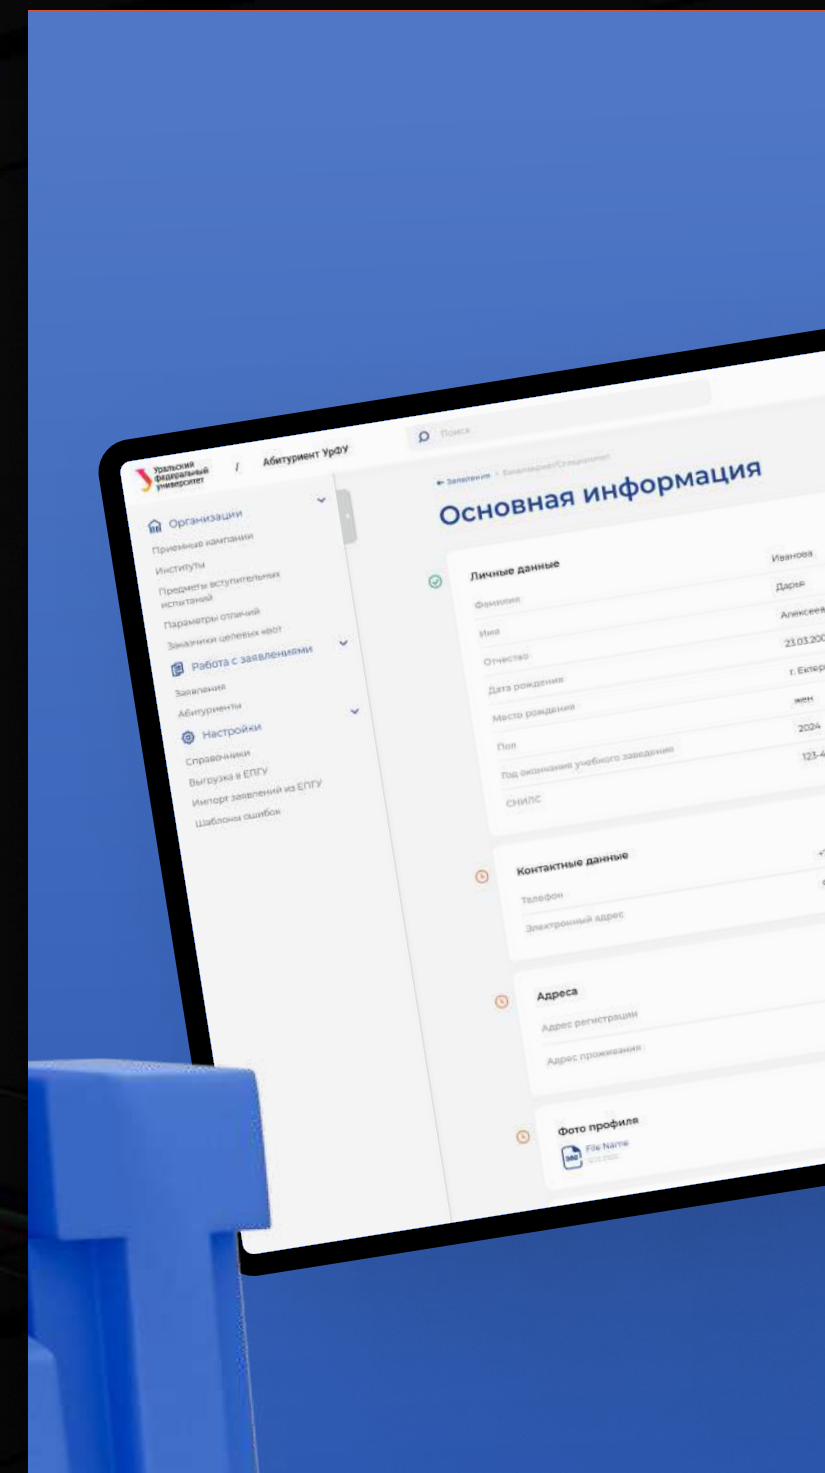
Уральский федеральный университет / Абитуриент УрФУ

Поиск

Организации
Приемные кампании
Институты
Предметы вступительных испытаний
Параметры отличий
Заказчики целевых квот
Работа с заявлениями
Заявления
Абитуриенты
Настройки
Справочники
Выгрузка в ЕПГУ
Импорт заявлений из ЕПГУ
Шаблоны ошибок

← Заявления > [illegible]

Основная информация

Личные данные
Фамилия Иванова
Имя Дарья
Отчество Алексеев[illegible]
Дата рождения 23.03.20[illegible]
Место рождения г. Екатер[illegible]
Пол жен
Год окончания учебного заведения 2024
СНИЛС 123-4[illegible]

Контактные данные
Телефон +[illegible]
Электронный адрес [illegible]

Адреса
Адрес регистрации
Адрес проживания

Фото профиля
File Name
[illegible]